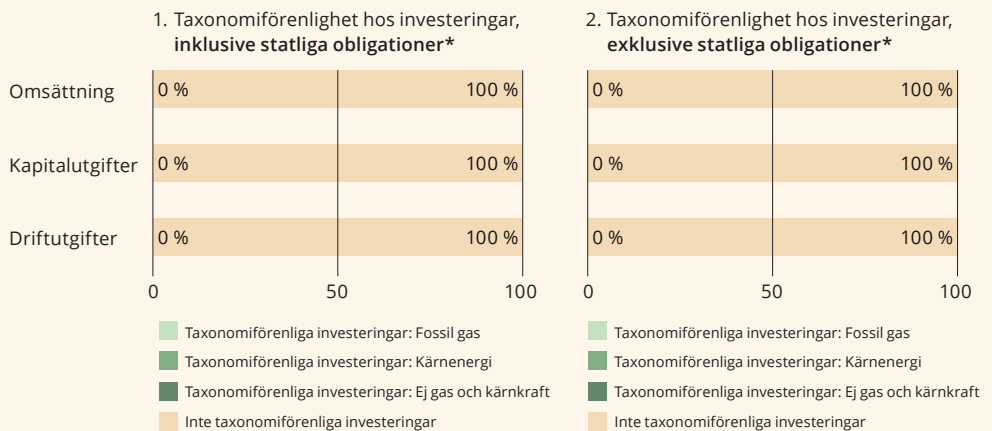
1. Taxonomiförenlighet hos investeringar, **inklusive statliga obligationer***

| | | |
|---|---|---|
| Omsättning | 0 % | 100 % |
| Kapitalutgifter | 0 % | 100 % |
| Driftutgifter | 0 % | 100 % |

0 50 100

Taxonomiförenliga investeringar: Fossil gas
Taxonomiförenliga investeringar: Kärnenergi
Taxonomiförenliga investeringar: Ej gas och kärnkraft
Inte taxonomiförenliga investeringar

2. Taxonomiförenlighet hos investeringar, **exklusive statliga obligationer***

| | |
|---|---|
| 0 % | 100 % |
| 0 % | 100 % |
| 0 % | 100 % |

0 50 100

Taxonomiförenliga investeringar: Fossil gas
Taxonomiförenliga investeringar: Kärnenergi
Taxonomiförenliga investeringar: Ej gas och kärnkraft
Inte taxonomiförenliga investeringar